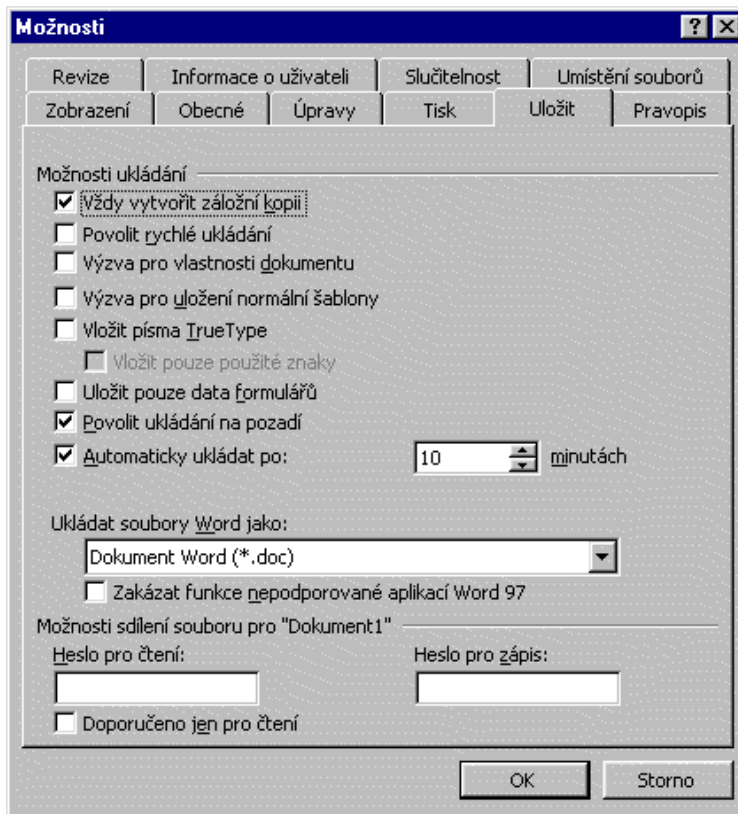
Možnosti

?

Revize | Informace o uživateli | Slučitelnost | Umístění souborů
Zobrazení | Obecné | Úpravy | Tisk | Uložit | Pravopis

Možnosti ukládání

☑ Vždy vytvořit záložní kopii
☐ Povolit rychlé ukládání
☐ Výzva pro vlastnosti dokumentu
☐ Výzva pro uložení normální šablony
☐ Vložit písma TrueType
☐ Vložit pouze použité znaky
☐ Uložit pouze data formulářů
☑ Povolit ukládání na pozadí
☑ Automaticky ukládat po: 10 minutách

Ukládat soubory Word jako:
Dokument Word (*.doc)
☐ Zakázat funkce nepodporované aplikací Word 97

Možnosti sdílení souboru pro "Dokument1"
Heslo pro čtení:
Heslo pro zápis:
☐ Doporučeno jen pro čtení

OK
Storno